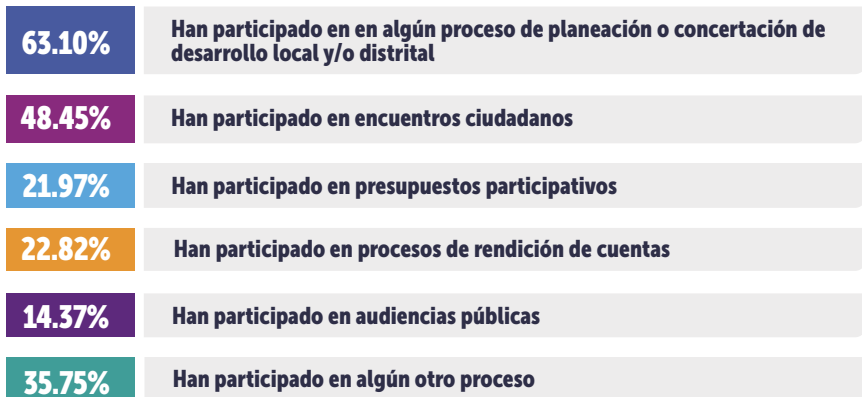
63.10% Han participado en en algún proceso de planeación o concertación de desarrollo local y/o distrital

48.45% Han participado en encuentros ciudadanos

21.97% Han participado en presupuestos participativos

22.82% Han participado en procesos de rendición de cuentas

14.37% Han participado en audiencias públicas

35.75% Han participado en algún otro proceso